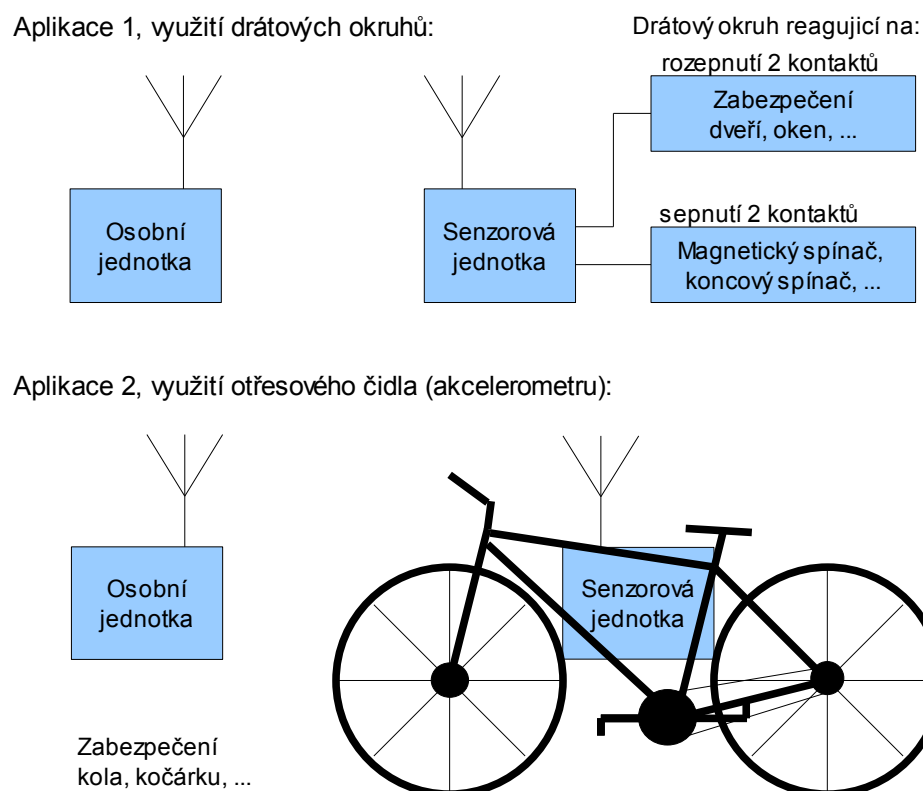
Aplikace 1, využití drátových okruhů:

Drátový okruh reagující na:

rozepnutí 2 kontaktů

Zabezpečení dveří, oken, ...

Osobní jednotka

Senzorová jednotka

sepnutí 2 kontaktů

Magnetický spínač, koncový spínač, ...

Aplikace 2, využití otřesového čidla (akcelerometru):

Osobní jednotka

Senzorová jednotka

Zabezpečení kola, kočárku, ...